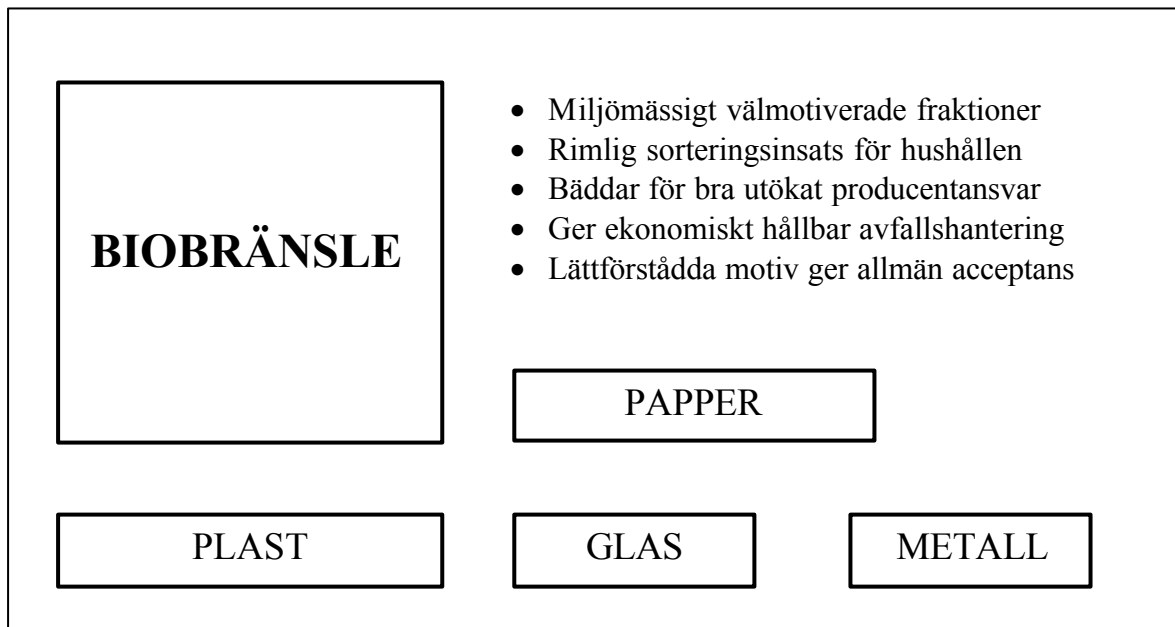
BIOBRÄNSLE

- Miljömässigt välmotiverade fraktioner
- Rimlig sorteringsinsats för hushållen
- Bäddar för bra utökat producentansvar
- Ger ekonomiskt hållbar avfallshantering
- Lättförstådda motiv ger allmän acceptans

PAPPER

PLAST

GLAS

METALL